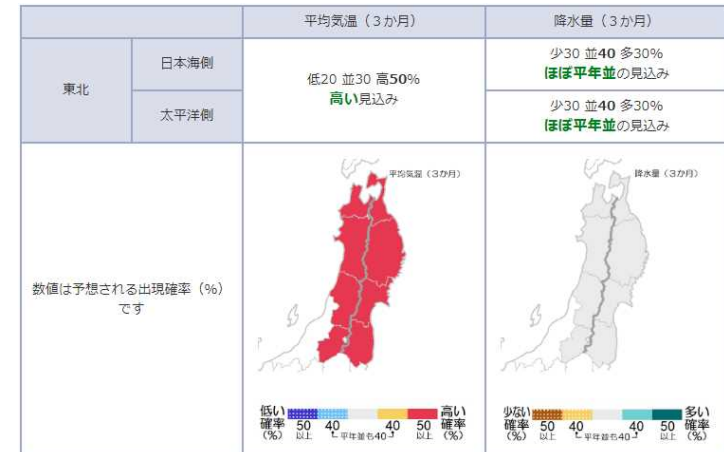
| | | 平均気温（3か月） | 降水量（3か月） |
|---|---|---|---|
| 東北 | 日本海側 | 低20 並30 高50% 高い見込み | 少30 並40 多30% ほぼ平年並の見込み |
| | 太平洋側 | | 少30 並40 多30% ほぼ平年並の見込み |
| 数値は予想される出現確率（%）です | | 平均気温（3か月） | 降水量（3か月） |

低い 確率 (%) 50 以上 40 ⌞平年並も40⌟ 40 50 以上 高い 確率 (%)

少ない 確率 (%) 50 以上 40 ⌞平年並も40⌟ 40 50 以上 多い 確率 (%)